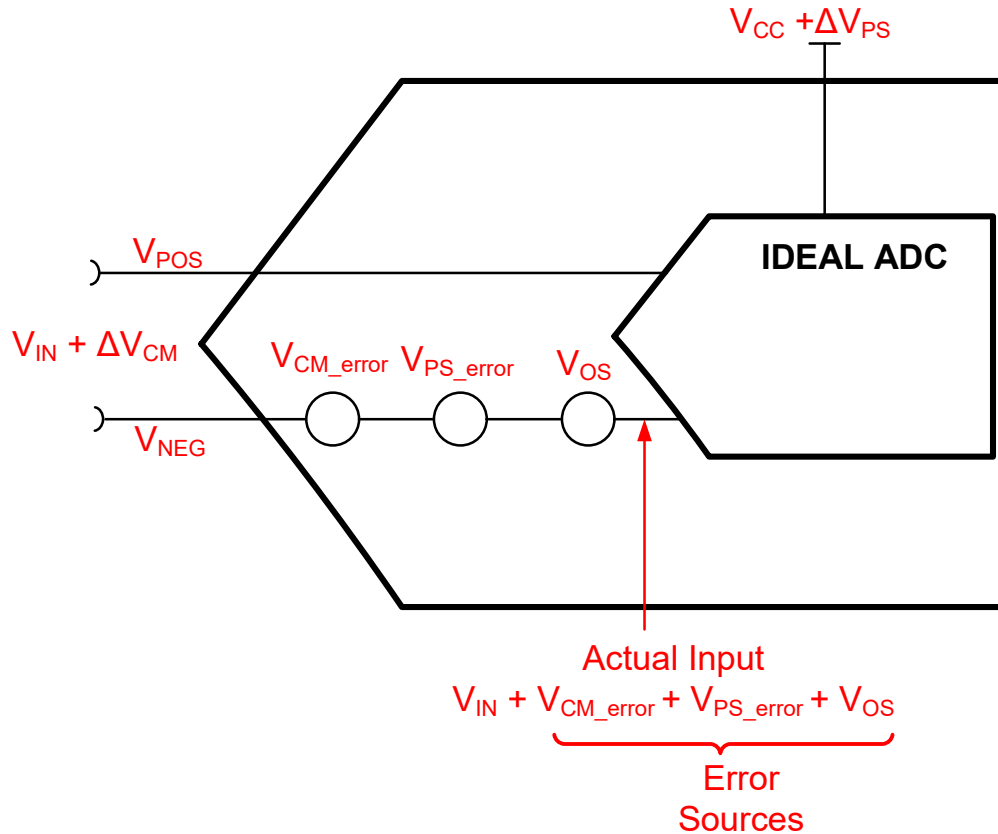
$V_{CC}$ $+\Delta V_{PS}$

IDEAL ADC

$V_{POS}$

$V_{IN} + \Delta V_{CM}$

$V_{CM\_error}$ $V_{PS\_error}$ $V_{OS}$

$V_{NEG}$

Actual Input

$V_{IN} + V_{CM\_error} + V_{PS\_error} + V_{OS}$

Error Sources